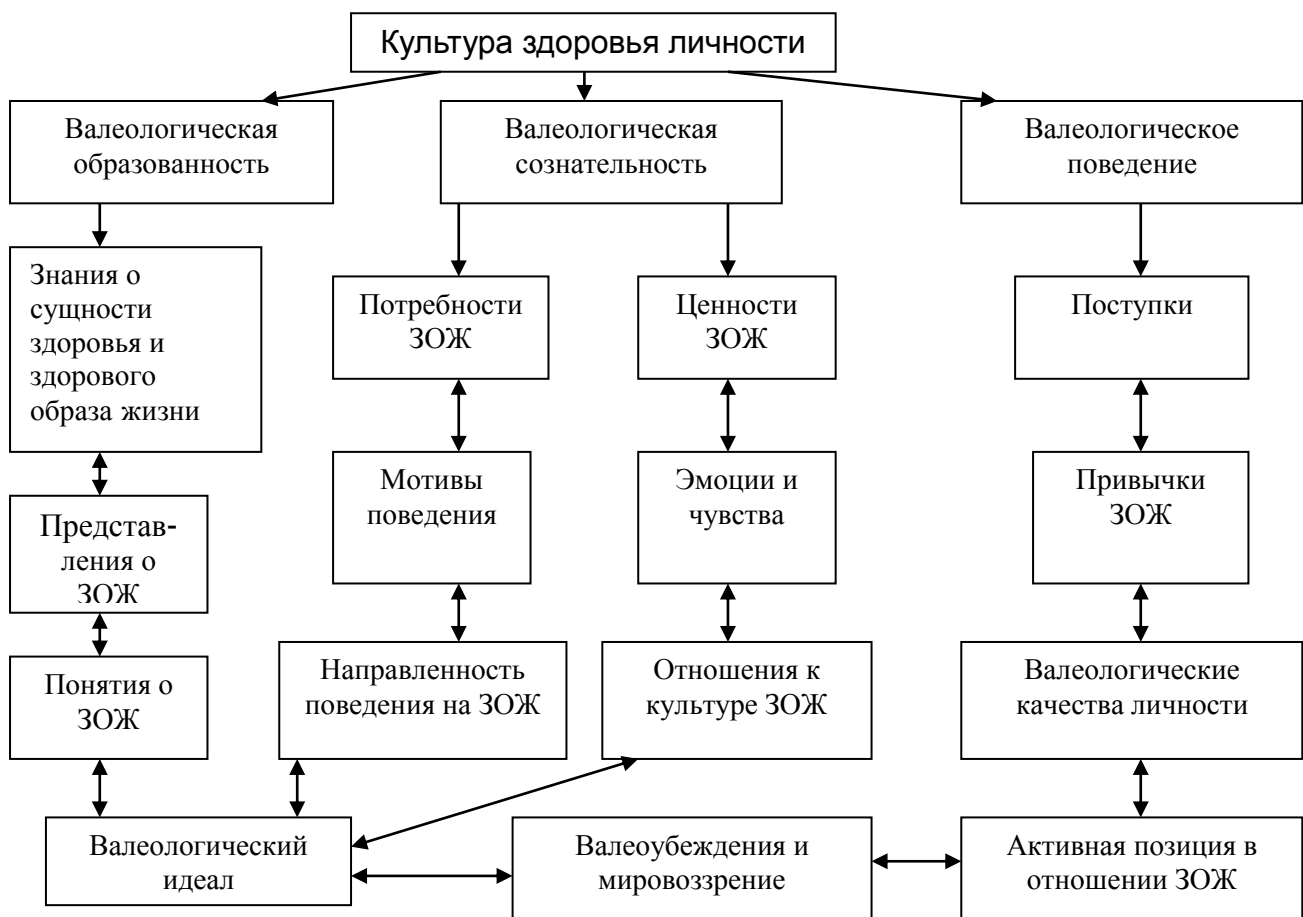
Культура здоровья личности

Валеологическая образованность

Валеологическая сознательность

Валеологическое поведение

Знания о сущности здоровья и здорового образа жизни

Потребности ЗОЖ

Ценности ЗОЖ

Поступки

Представления о ЗОЖ

Мотивы поведения

Эмоции и чувства

Привычки ЗОЖ

Понятия о ЗОЖ

Направленность поведения на ЗОЖ

Отношения к культуре ЗОЖ

Валеологические качества личности

Валеологический идеал

Валеоубеждения и мировоззрение

Активная позиция в отношении ЗОЖ